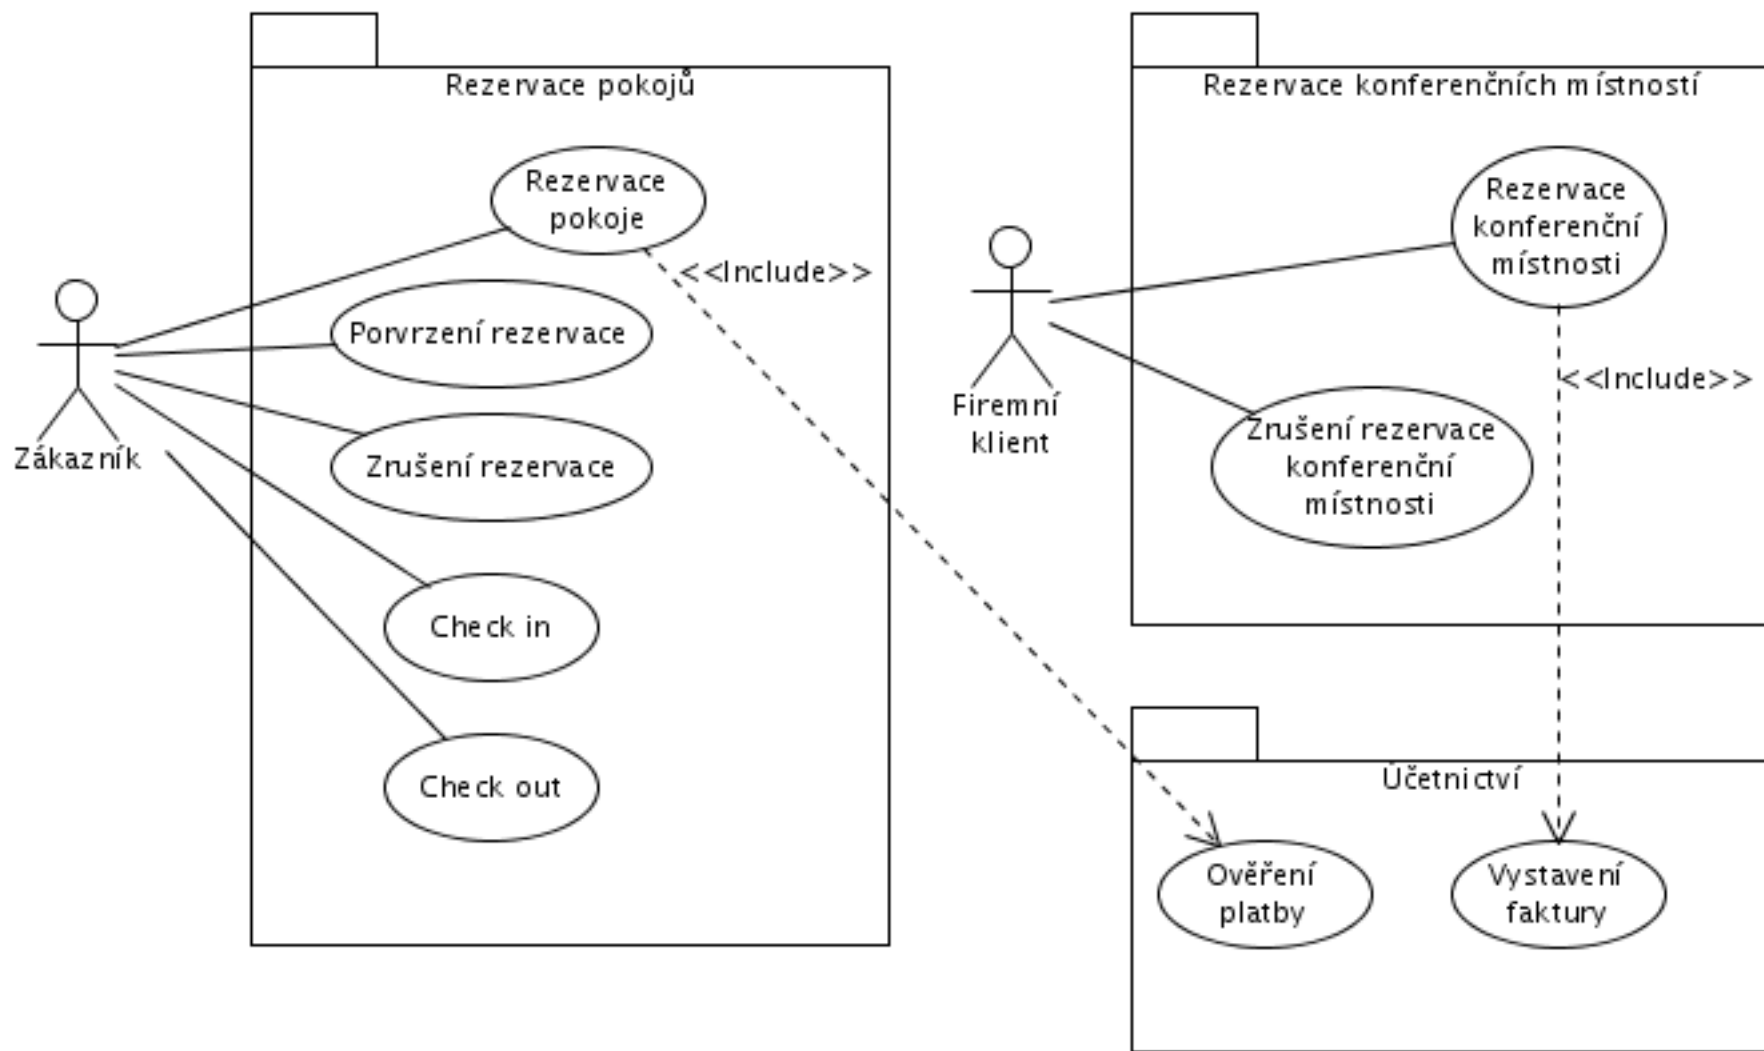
Rezervace pokojů

Rezervace pokoje

<<Include>>

Porvrzení rezervace

Zrušení rezervace

Check in

Check out

Zákazník

Rezervace konferenčních místností

Rezervace konferenční místnosti

<<Include>>

Firemní klient

Zrušení rezervace konferenční místnosti

Účetnictví

Ověření platby

Vystavení faktury